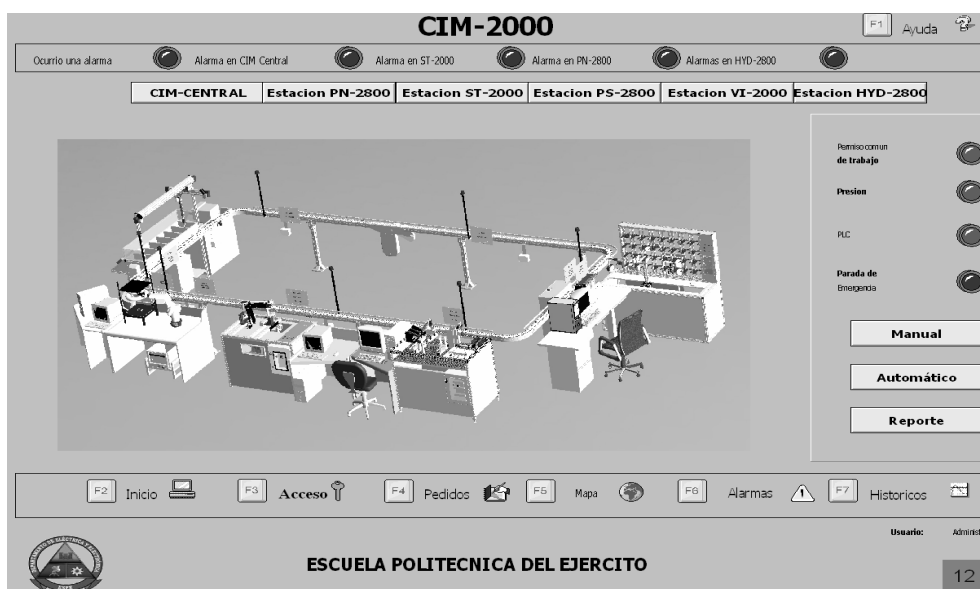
CIM-2000

F1 Ayuda

Ocurrio una alarma
Alarma en CIM Central
Alarma en ST-2000
Alarma en PN-2800
Alarmas en HYD-2800

| CIM-CENTRAL | Estacion PN-2800 | Estacion ST-2000 | Estacion PS-2800 | Estacion VI-2000 | Estacion HYD-2800 |
|---|---|---|---|---|---|

Permiso comun de trabajo
Presion
PLC
Parada de Emergencia

Manual
Automático
Reporte

F2 Inicio
F3 Acceso
F4 Pedidos
F5 Mapa
F6 Alarmas
F7 Historicos

Usuario: Adminis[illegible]

ESCUELA POLITECNICA DEL EJERCITO

12